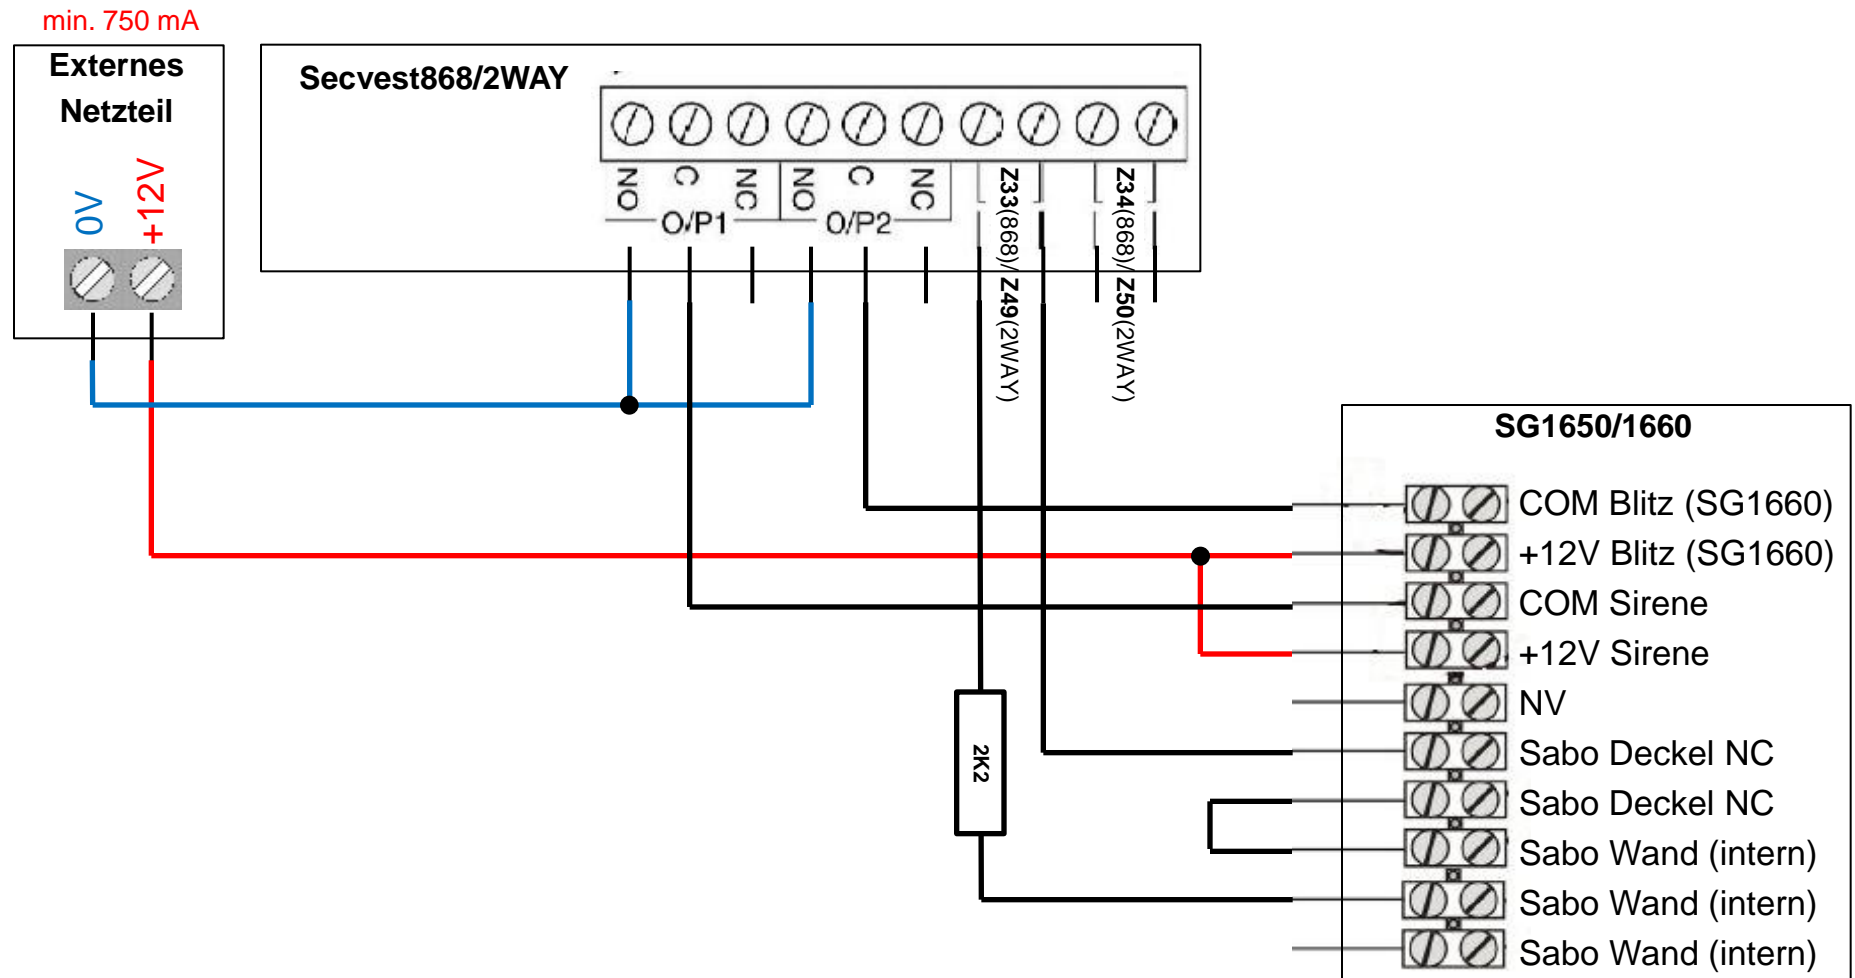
min. 750 mA

Externes Netzteil

0V
+12V

Secvest868/2WAY

NO
C
NC
O/P1
NO
C
NC
O/P2
Z33(868)/ Z49(2WAY)
Z34(868)/ Z50(2WAY)

SG1650/1660

COM Blitz (SG1660)
+12V Blitz (SG1660)
COM Sirene
+12V Sirene
NV
Sabo Deckel NC
Sabo Deckel NC
Sabo Wand (intern)
Sabo Wand (intern)
Sabo Wand (intern)

2K2